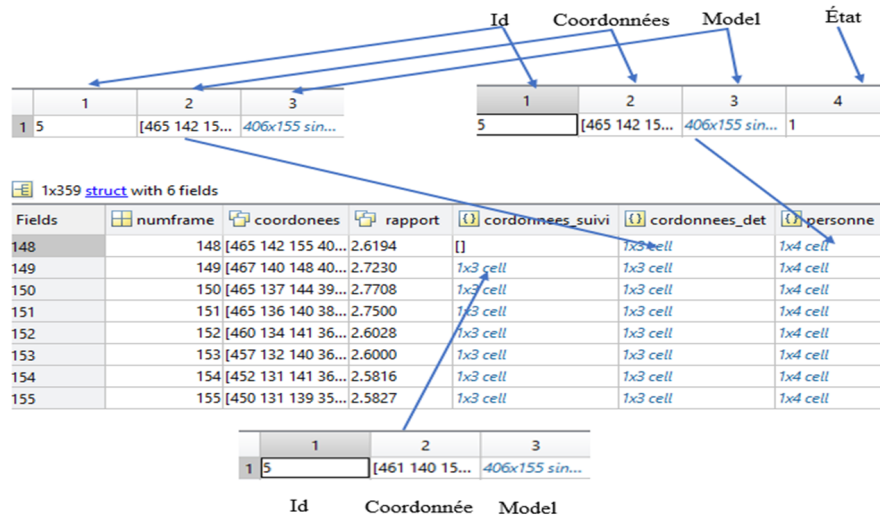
Id Coordonnées Model État

|   | 1 | 2 | 3 |
|---|---|---|---|
| 1 | 5 | [465 142 15... | 406x155 sin... |

| 1 | 2 | 3 | 4 |
|---|---|---|---|
| 5 | [465 142 15... | 406x155 sin... | 1 |

1x359 struct with 6 fields

| Fields | numframe | coordonees | rapport | cordonnees_suivi | cordonnees_det | personne |
|---|---|---|---|---|---|---|
| 148 | 148 | [465 142 155 40... | 2.6194 | [] | 1x3 cell | 1x4 cell |
| 149 | 149 | [467 140 148 40... | 2.7230 | 1x3 cell | 1x3 cell | 1x4 cell |
| 150 | 150 | [465 137 144 39... | 2.7708 | 1x3 cell | 1x3 cell | 1x4 cell |
| 151 | 151 | [465 136 140 38... | 2.7500 | 1x3 cell | 1x3 cell | 1x4 cell |
| 152 | 152 | [460 134 141 36... | 2.6028 | 1x3 cell | 1x3 cell | 1x4 cell |
| 153 | 153 | [457 132 140 36... | 2.6000 | 1x3 cell | 1x3 cell | 1x4 cell |
| 154 | 154 | [452 131 141 36... | 2.5816 | 1x3 cell | 1x3 cell | 1x4 cell |
| 155 | 155 | [450 131 139 35... | 2.5827 | 1x3 cell | 1x3 cell | 1x4 cell |

|   | 1 | 2 | 3 |
|---|---|---|---|
| 1 | 5 | [461 140 15... | 406x155 sin... |

Id Coordonnée Model